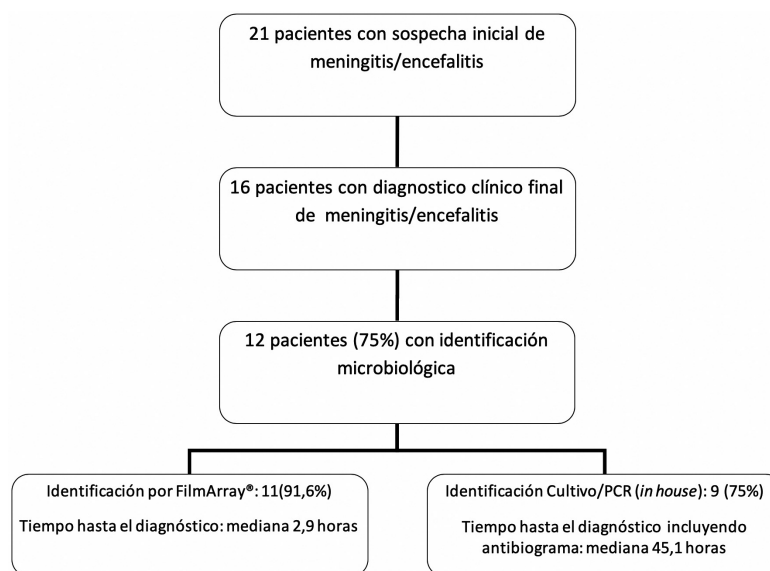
21 pacientes con sospecha inicial de meningitis/encefalitis

16 pacientes con diagnostico clínico final de meningitis/encefalitis

12 pacientes (75%) con identificación microbiológica

Identificación por FilmArray®: 11(91,6%)

Tiempo hasta el diagnóstico: mediana 2,9 horas

Identificación Cultivo/PCR (*in house*): 9 (75%)

Tiempo hasta el diagnóstico incluyendo antibiograma: mediana 45,1 horas